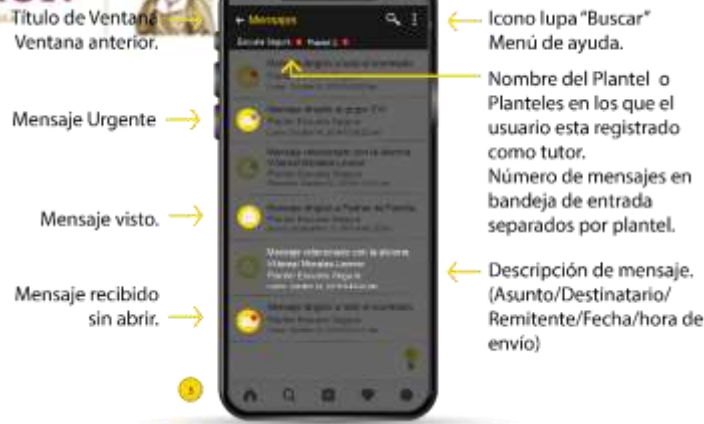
Título de Ventana
Ventana anterior.

← Mensajes

Escuela Segura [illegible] Plantel 2 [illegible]

Mensaje Urgente

Mensaje visto.

Mensaje recibido sin abrir.

Icono lupa "Buscar"
Menú de ayuda.

Nombre del Plantel o Planteles en los que el usuario esta registrado como tutor.
Número de mensajes en bandeja de entrada separados por plantel.

Descripción de mensaje. (Asunto/Destinatario/ Remitente/Fecha/hora de envío)

Mensaje dirigido al grupo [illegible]
Plantel: Escuela Segura

Mensaje relacionado con la alumna
Plantel: Escuela Segura

Mensaje dirigido a Padres de Familia
Plantel: Escuela Segura

Mensaje relacionado con la alumna
Plantel: Escuela Segura

Mensaje dirigido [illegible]
Plantel: Escuela Segura